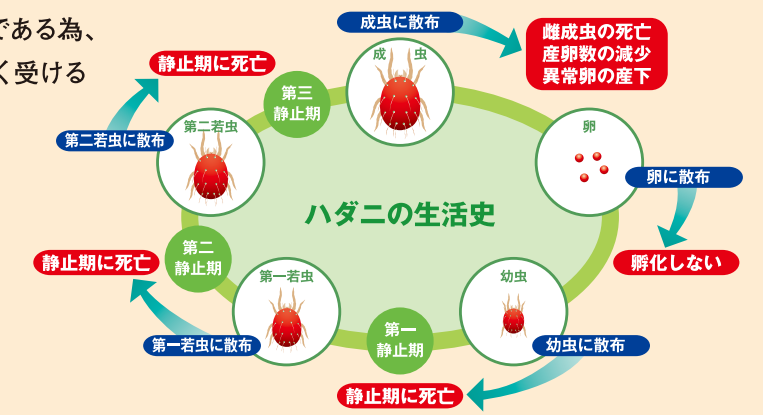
である為、
く受ける

成虫に散布

雌成虫の死亡
産卵数の減少
異常卵の産下

静止期に死亡

成虫

第三
静止期

第二若虫

第二若虫に散布

卵

卵に散布

ハダニの生活史

孵化しない

第二
静止期

静止期に死亡

第一若虫

幼虫

第一若虫に散布

第一
静止期

幼虫に散布

静止期に死亡